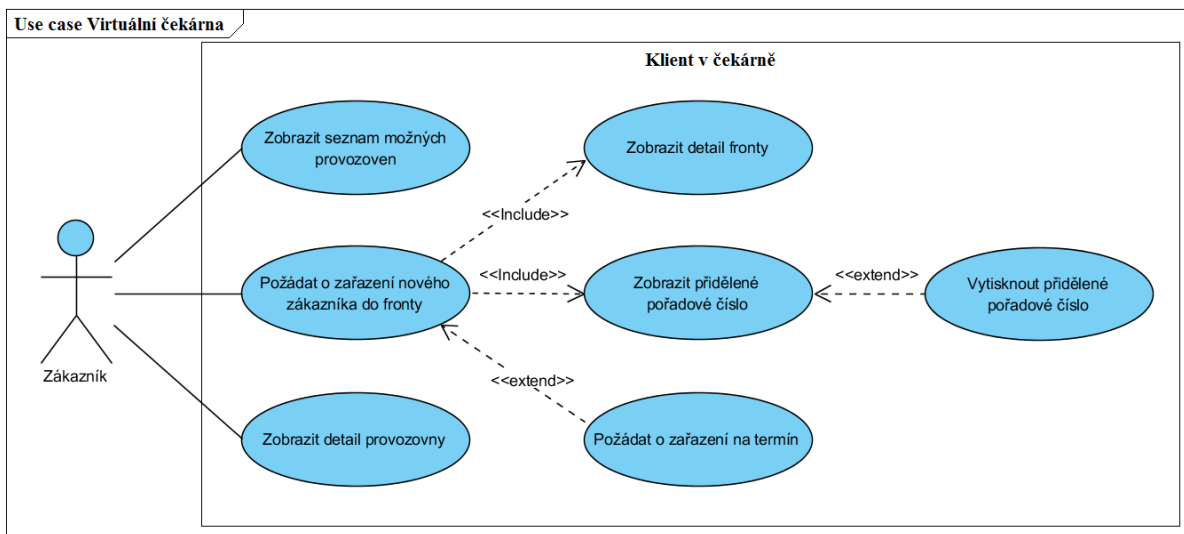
Use case Virtuální čekárna

Klient v čekárně

Zákazník

Zobrazit seznam možných provozoven

Zobrazit detail fronty

<<Include>>

<<Include>>

Požádat o zařazení nového zákazníka do fronty

Zobrazit přidělené pořadové číslo

<<extend>>

Vytisknout přidělené pořadové číslo

<<extend>>

Zobrazit detail provozovny

Požádat o zařazení na termín